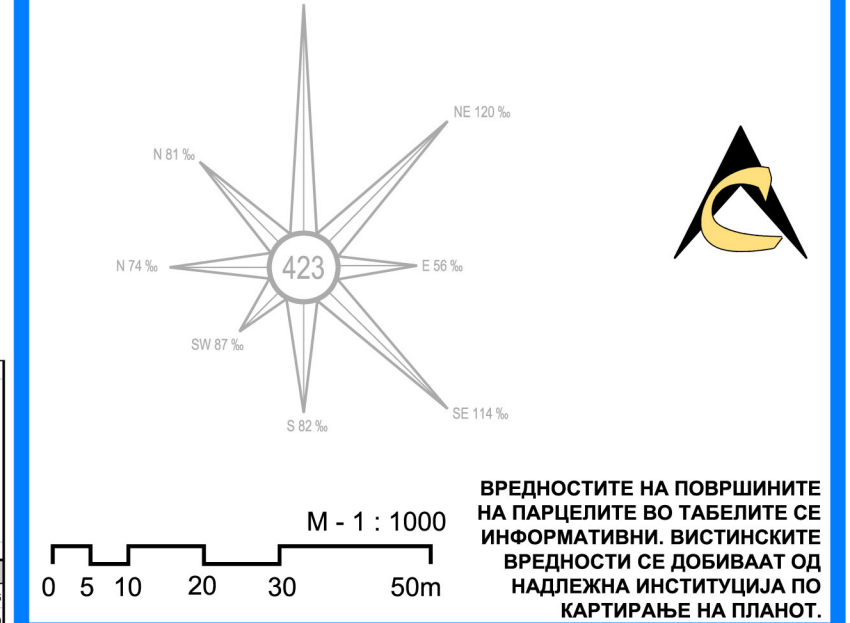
NE 120 ‰

N 81 ‰

N 74 ‰

423

E 56 ‰

SW 87 ‰

SE 114 ‰

S 82 ‰

M - 1 : 1000

0 5 10 20 30 50m

ВРЕДНОСТИТЕ НА ПОВРШИНИТЕ НА ПАРЦЕЛИТЕ ВО ТАБЕЛИТЕ СЕ ИНФОРМАТИВНИ. ВИСТИНСКИТЕ ВРЕДНОСТИ СЕ ДОБИВААТ ОД НАДЛЕЖНА ИНСТИТУЦИЈА ПО КАРТИРАЊЕ НА ПЛАНОТ.